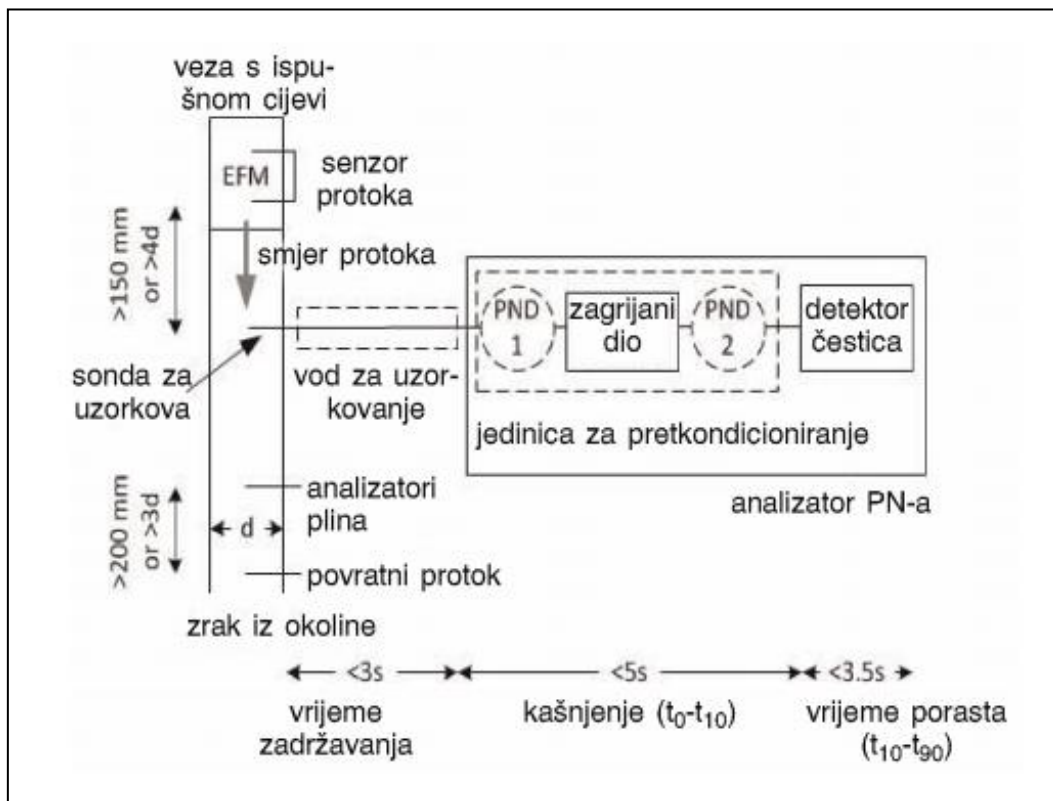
veza s ispušnom cijevi

EFM

senzor protoka

>150 mm or >4d

smjer protoka

PND 1

zagrijani dio

PND 2

detektor čestica

sonda za uzorkova

vod za uzorkovanje

jedinica za pretkondicioniranje

analizatori plina

analizator PN-a

>200 mm or >3d

d

povratni protok

zrak iz okoline

<3s

<5s

<3.5s

vrijeme zadržavanja

kašnjenje ($t_0$-$t_{10}$)

vrijeme porasta ($t_{10}$-$t_{90}$)